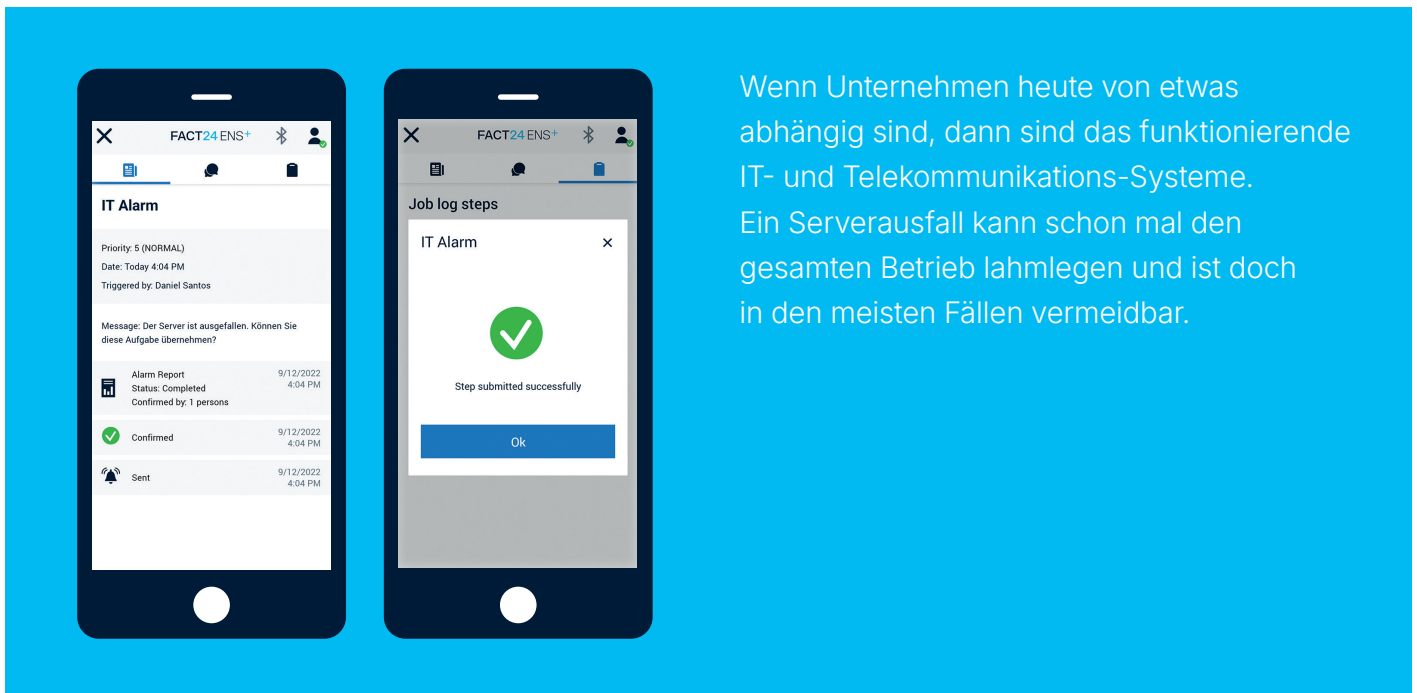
X FACT24 ENS+

IT Alarm

Priority: 5 (NORMAL)
Date: Today 4:04 PM
Triggered by: Daniel Santos

Message: Der Server ist ausgefallen. Können Sie diese Aufgabe übernehmen?

Alarm Report
Status: Completed
Confirmed by: 1 persons
9/12/2022 4:04 PM

Confirmed 9/12/2022 4:04 PM

Sent 9/12/2022 4:04 PM

X FACT24 ENS+

Job log steps

IT Alarm ×

Step submitted successfully

Ok

Wenn Unternehmen heute von etwas abhängig sind, dann sind das funktionierende IT- und Telekommunikations-Systeme. Ein Serverausfall kann schon mal den gesamten Betrieb lahmlegen und ist doch in den meisten Fällen vermeidbar.